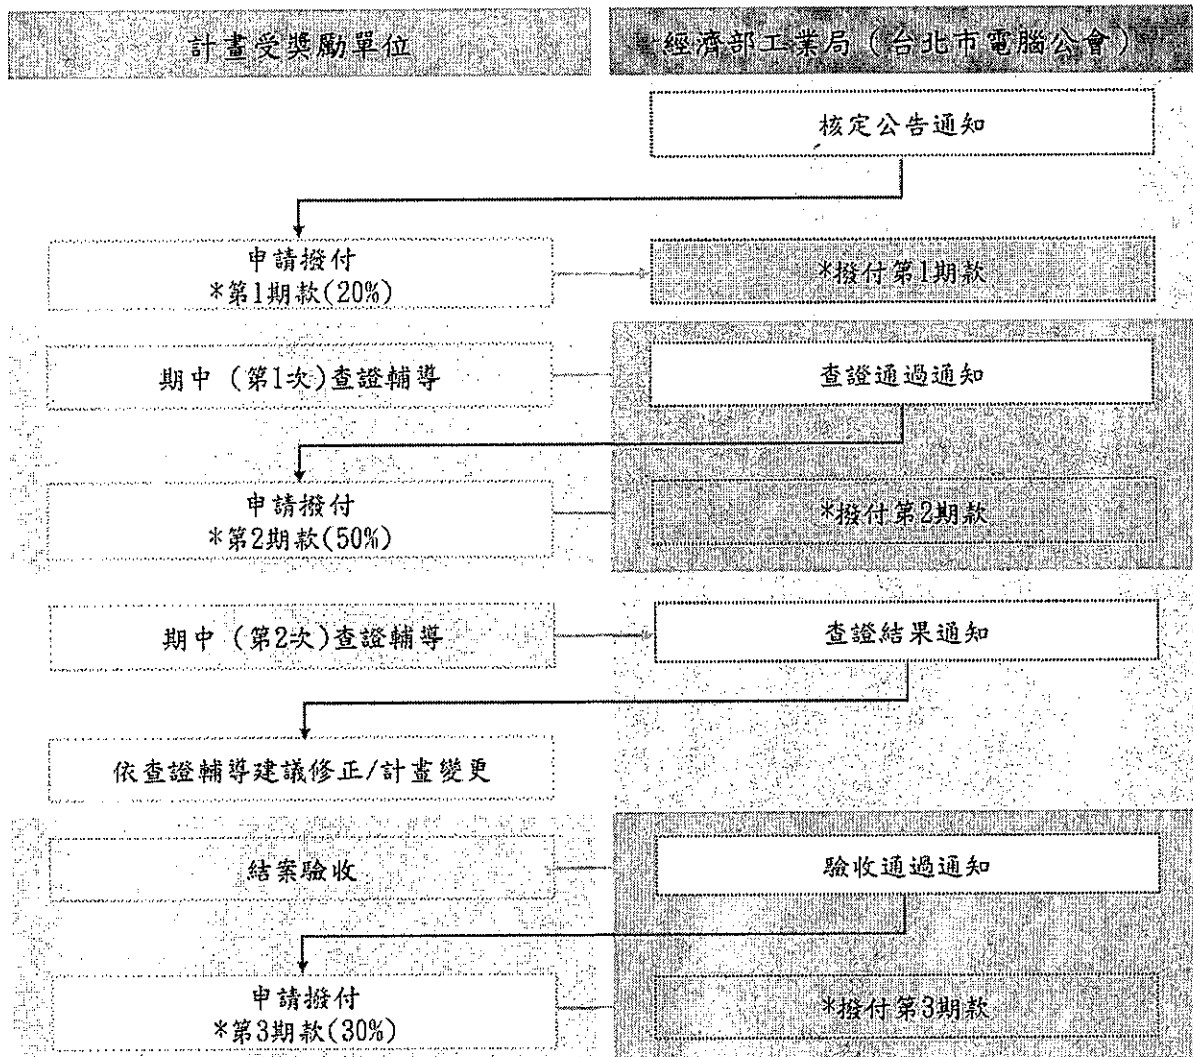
計畫受獎勵單位

經濟部工業局（台北市電腦公會）

核定公告通知

申請撥付
*第1期款(20%)

*撥付第1期款

期中 (第1次)查證輔導

查證通過通知

申請撥付
*第2期款(50%)

*撥付第2期款

期中 (第2次)查證輔導

查證結果通知

依查證輔導建議修正/計畫變更

結案驗收

驗收通過通知

申請撥付
*第3期款(30%)

*撥付第3期款